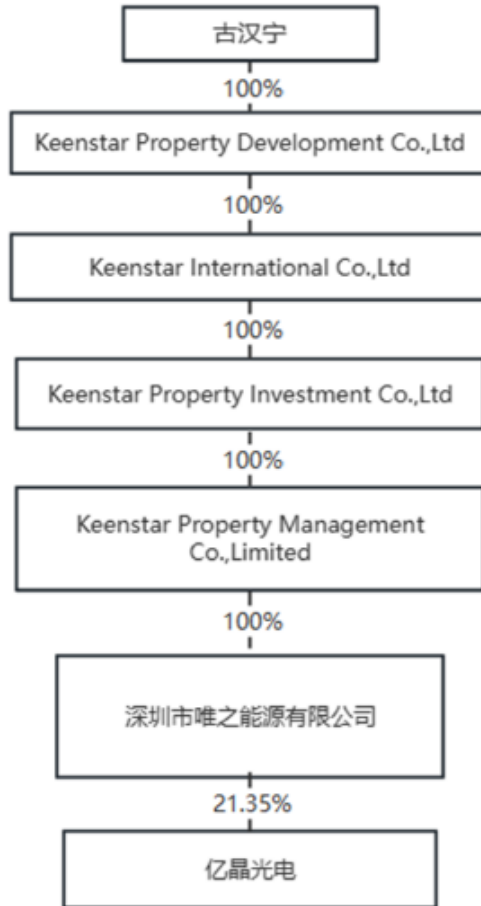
古汉宁

100%

Keenstar Property Development Co.,Ltd

100%

Keenstar International Co.,Ltd

100%

Keenstar Property Investment Co.,Ltd

100%

Keenstar Property Management Co.,Limited

100%

深圳市唯之能源有限公司

21.35%

亿晶光电